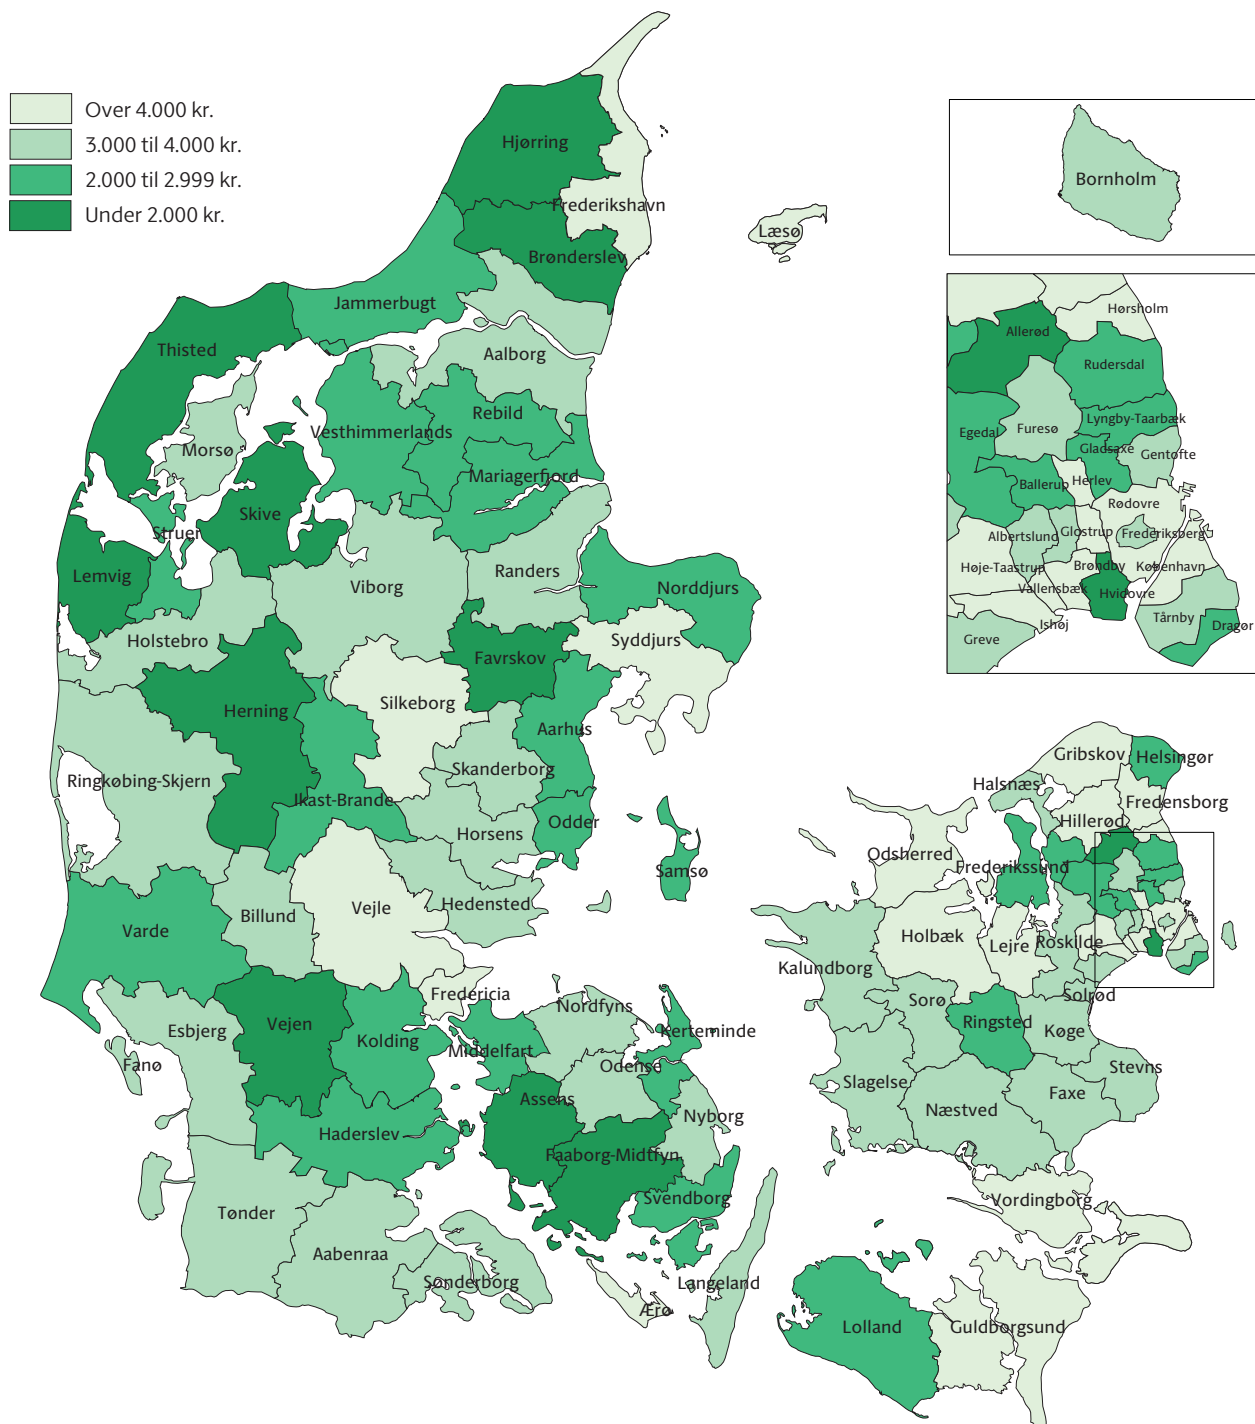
Over 4.000 kr.
3.000 til 4.000 kr.
2.000 til 2.999 kr.
Under 2.000 kr.

Hjørring
Frederikshavn
Læsø
Brønderslev
Jammerbugt
Thisted
Aalborg
Rebild
Morsø
Vesthimmerlands
Mariagerfjord
Skive
Struer
Lemvig
Viborg
Randers
Norddjurs
Holstebro
Favrskov
Syddjurs
Herning
Silkeborg
Aarhus
Ringkøbing-Skjern
Skanderborg
Ikast-Brande
Odder
Horsens
Samsø
Billund
Vejle
Hedensted
Varde
Fredericia
Esbjerg
Vejen
Kolding
Nordfyns
Kerteminde
Middelfart
Fanø
Odense
Assens
Nyborg
Haderslev
Faaborg-Midtfyn
Svendborg
Tønder
Aabenraa
Sønderborg
Langeland
Ærø
Lolland
Guldborgsund
Vordingborg
Næstved
Faxe
Stevns
Slagelse
Ringsted
Køge
Sorø
Kalundborg
Holbæk
Lejre
Roskilde
Solrød
Odsherred
Frederikssund
Halsnæs
Gribskov
Helsingør
Fredensborg
Hillerød

Bornholm

Hørsholm
Allerød
Rudersdal
Egedal
Furesø
Lyngby-Taarbæk
Gladsaxe
Gentofte
Ballerup
Herlev
Rødovre
Albertslund
Glostrup
Frederiksberg
Høje-Taastrup
Brøndby
København
Vallensbæk
Hvidovre
Ishøj
Tårnby
Dragør
Greve